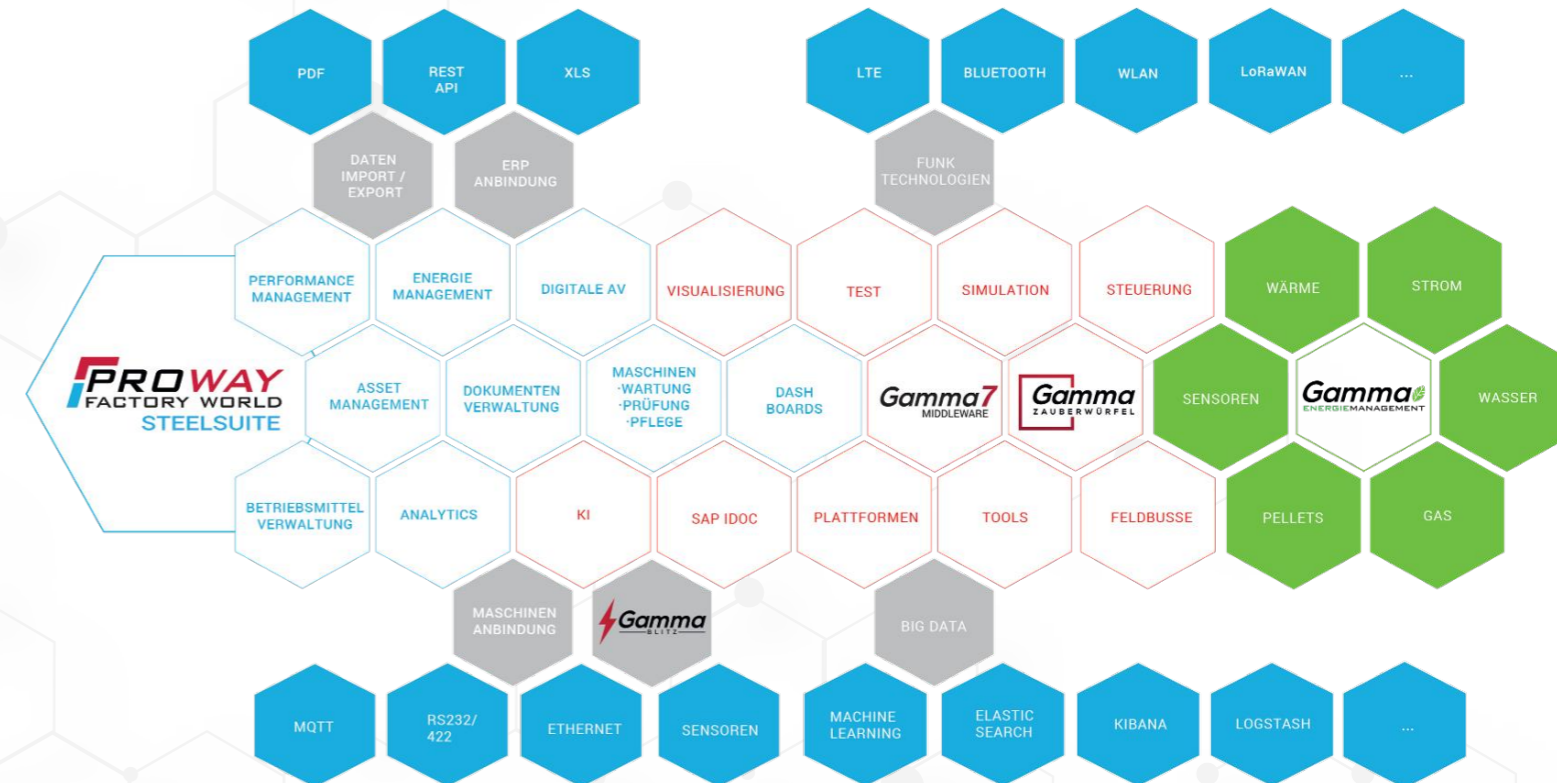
PDF
REST API
XLS
LTE
BLUETOOTH
WLAN
LoRaWAN
...

DATEN IMPORT / EXPORT
ERP ANBINDUNG
FUNK TECHNOLOGIEN

PERFORMANCE MANAGEMENT
ENERGIE MANAGEMENT
DIGITALE AV
VISUALISIERUNG
TEST
SIMULATION
STEUERUNG
WÄRME
STROM

PROWAY FACTORY WORLD STEELSUITE
ASSET MANAGEMENT
DOKUMENTEN VERWALTUNG
MASCHINEN ·WARTUNG ·PRÜFUNG ·PFLEGE
DASH BOARDS
Gamma7 MIDDLEWARE
Gamma ZAUBERWÜRFEL
SENSOREN
Gamma ENERGIEMANAGEMENT
WASSER

BETRIEBSMITTEL VERWALTUNG
ANALYTICS
KI
SAP IDOC
PLATTFORMEN
TOOLS
FELDBUSSE
PELLETS
GAS

MASCHINEN ANBINDUNG
Gamma BLITZ
BIG DATA

MQTT
RS232/ 422
ETHERNET
SENSOREN
MACHINE LEARNING
ELASTIC SEARCH
KIBANA
LOGSTASH
...